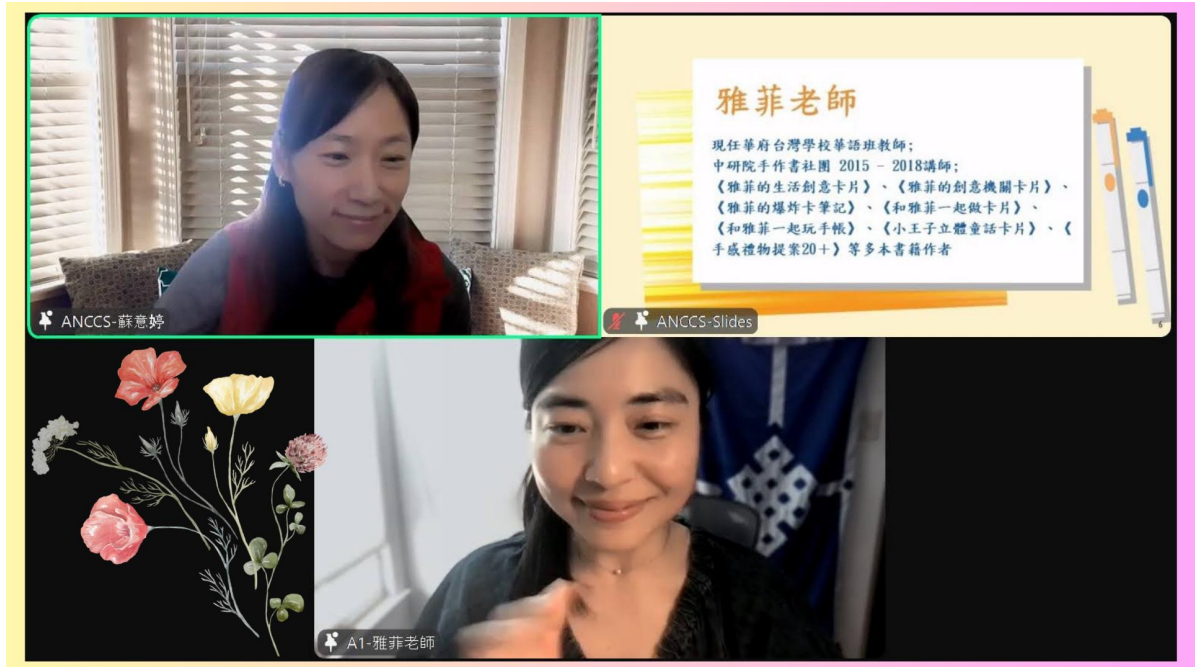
ANCCS-蘇意婷

雅菲老師

現任華府台灣學校華語班教師;
中研院手作書社團 2015 - 2018講師;
《雅菲的生活創意卡片》、《雅菲的創意機關卡片》、《雅菲的爆炸卡筆記》、《和雅菲一起做卡片》、《和雅菲一起玩手帳》、《小王子立體童話卡片》、《手感禮物提案20+》等多本書籍作者

ANCCS-Slides

A1-雅菲老師